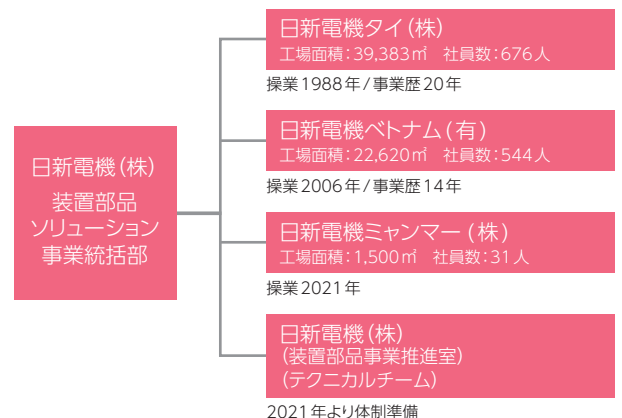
日新電機（株）
装置部品
ソリューション
事業統括部

日新電機タイ（株）
工場面積：39,383㎡　社員数：676人

操業1988年／事業歴20年

日新電機ベトナム（有）
工場面積：22,620㎡　社員数：544人

操業2006年／事業歴14年

日新電機ミャンマー（株）
工場面積：1,500㎡　社員数：31人

操業2021年

日新電機（株）
（装置部品事業推進室）
（テクニカルチーム）

2021年より体制準備